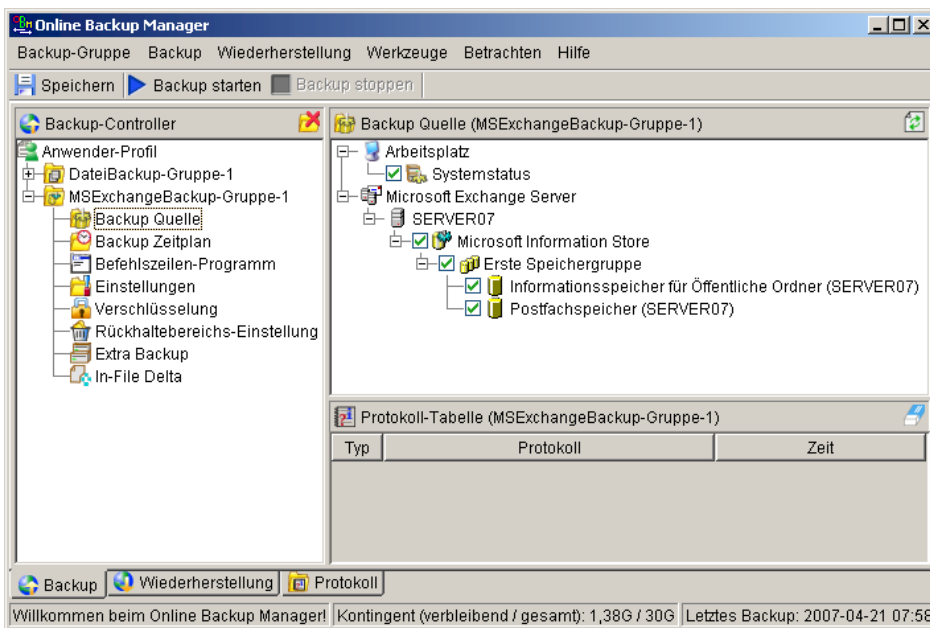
Online Backup Manager

Backup-Gruppe Backup Wiederherstellung Werkzeuge Betrachten Hilfe

Speichern Backup starten Backup stoppen

Backup-Controller

Anwender-Profil
DateiBackup-Gruppe-1
MSExchangeBackup-Gruppe-1
Backup Quelle
Backup Zeitplan
Befehlszeilen-Programm
Einstellungen
Verschlüsselung
Rückhaltebereichs-Einstellung
Extra Backup
In-File Delta

Backup Quelle (MSExchangeBackup-Gruppe-1)

Arbeitsplatz
Systemstatus
Microsoft Exchange Server
SERVER07
Microsoft Information Store
Erste Speichergruppe
Informationsspeicher für Öffentliche Ordner (SERVER07)
Postfachspeicher (SERVER07)

Protokoll-Tabelle (MSExchangeBackup-Gruppe-1)

| Typ | Protokoll | Zeit |
|---|---|---|

Backup Wiederherstellung Protokoll

Willkommen beim Online Backup Manager! Kontingent (verbleibend / gesamt): 1,38G / 30G Letztes Backup: 2007-04-21 07:58